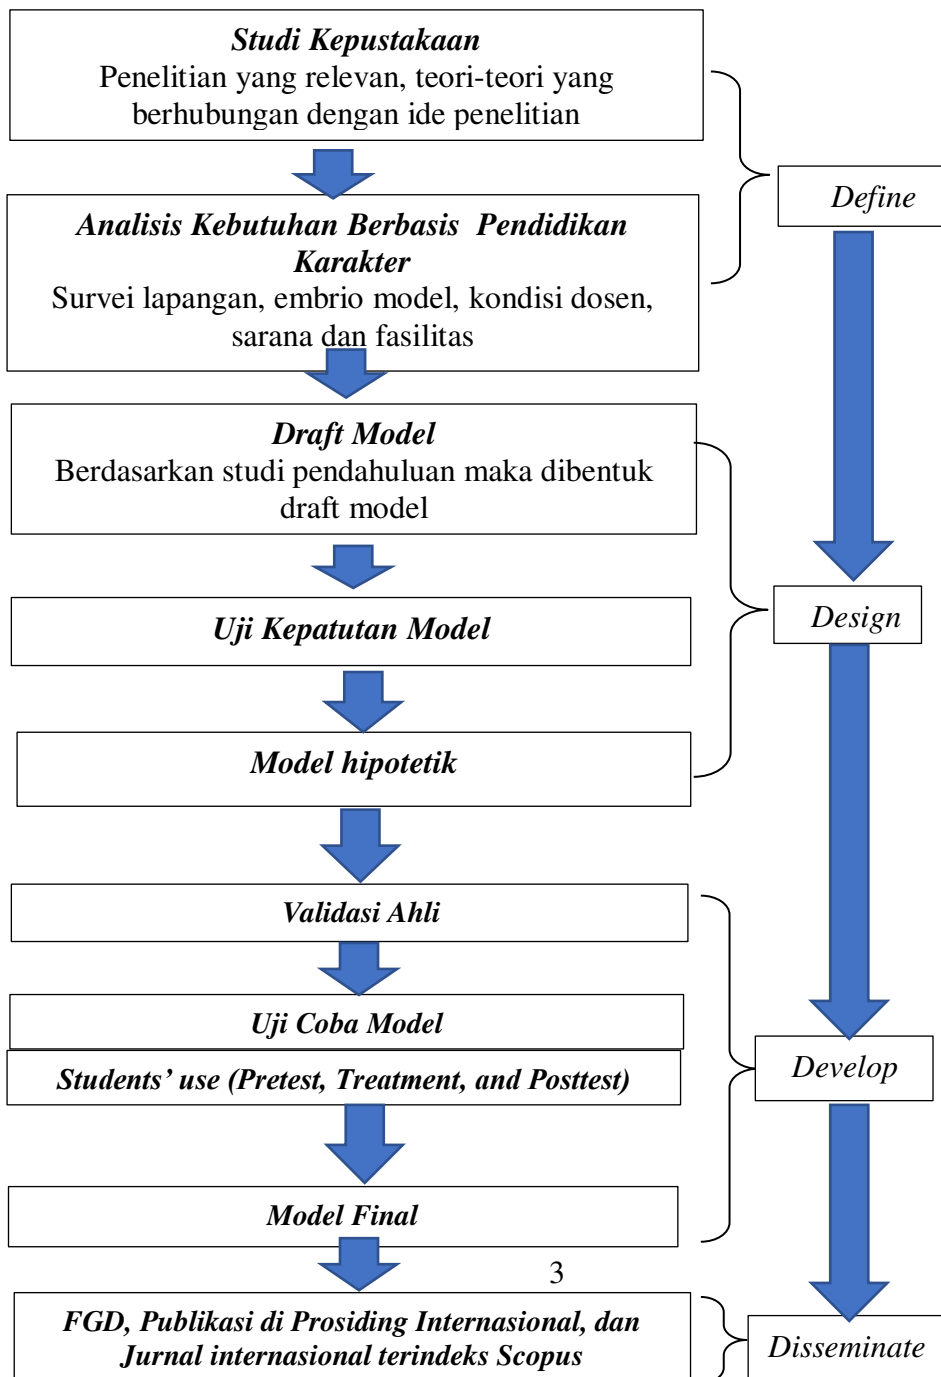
Studi Kepustakaan
Penelitian yang relevan, teori-teori yang berhubungan dengan ide penelitian

Define

Analisis Kebutuhan Berbasis Pendidikan Karakter
Survei lapangan, embrio model, kondisi dosen, sarana dan fasilitas

Draft Model
Berdasarkan studi pendahuluan maka dibentuk draft model

Design

Uji Kepatutan Model

Model hipotetik

Validasi Ahli

Uji Coba Model

Students' use (Pretest, Treatment, and Posttest)

Develop

Model Final

3

FGD, Publikasi di Prosiding Internasional, dan Jurnal internasional terindeks Scopus

Disseminate